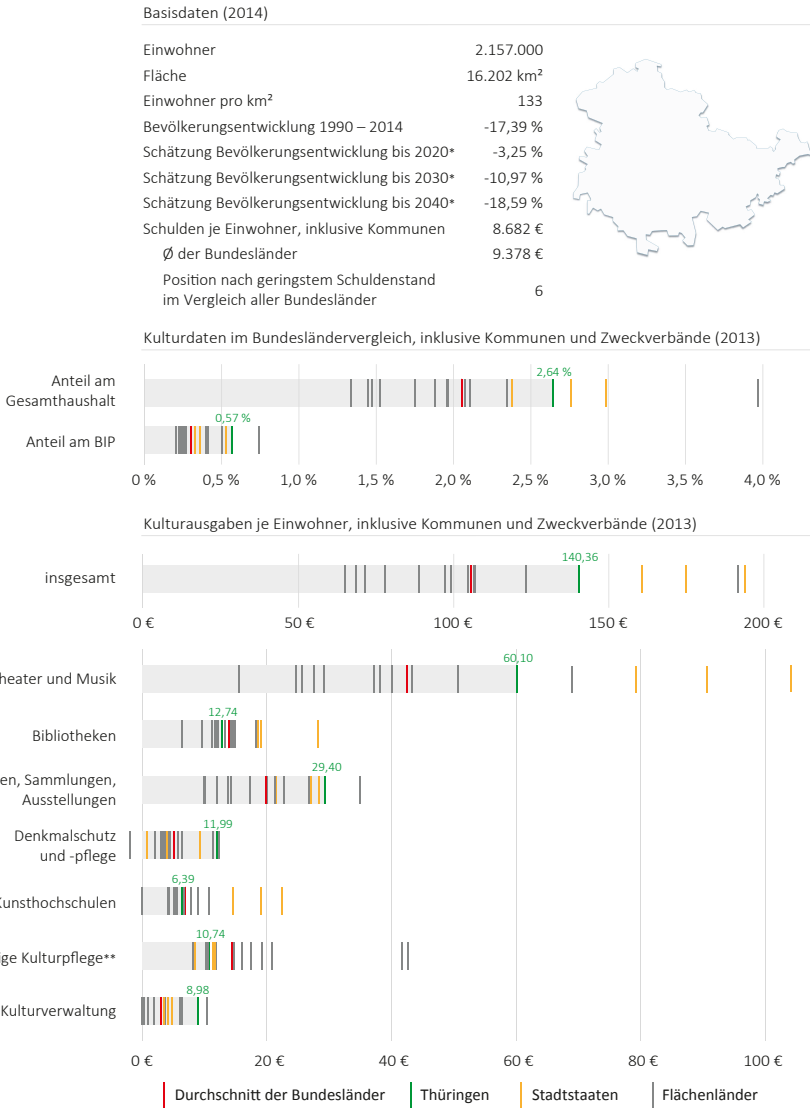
Basisdaten (2014)

| | |
|---|---|
| Einwohner | 2.157.000 |
| Fläche | 16.202 km² |
| Einwohner pro km² | 133 |
| Bevölkerungsentwicklung 1990 – 2014 | -17,39 % |
| Schätzung Bevölkerungsentwicklung bis 2020* | -3,25 % |
| Schätzung Bevölkerungsentwicklung bis 2030* | -10,97 % |
| Schätzung Bevölkerungsentwicklung bis 2040* | -18,59 % |
| Schulden je Einwohner, inklusive Kommunen | 8.682 € |
| Ø der Bundesländer | 9.378 € |
| Position nach geringstem Schuldenstand im Vergleich aller Bundesländer | 6 |

Kulturdaten im Bundesländervergleich, inklusive Kommunen und Zweckverbände (2013)

Anteil am Gesamthaushalt
2,64 %
Anteil am BIP
0,57 %
0 % 0,5 % 1,0 % 1,5 % 2,0 % 2,5 % 3,0 % 3,5 % 4,0 %

Kulturausgaben je Einwohner, inklusive Kommunen und Zweckverbände (2013)

insgesamt
140,36
0 € 50 € 100 € 150 € 200 €

heater und Musik
60,10
Bibliotheken
12,74
en, Sammlungen, Ausstellungen
29,40
Denkmalschutz und -pflege
11,99
Kunsthochschulen
6,39
ge Kulturpflege**
10,74
Kulturverwaltung
8,98
0 € 20 € 40 € 60 € 80 € 100 €

Durchschnitt der Bundesländer Thüringen Stadtstaaten Flächenländer